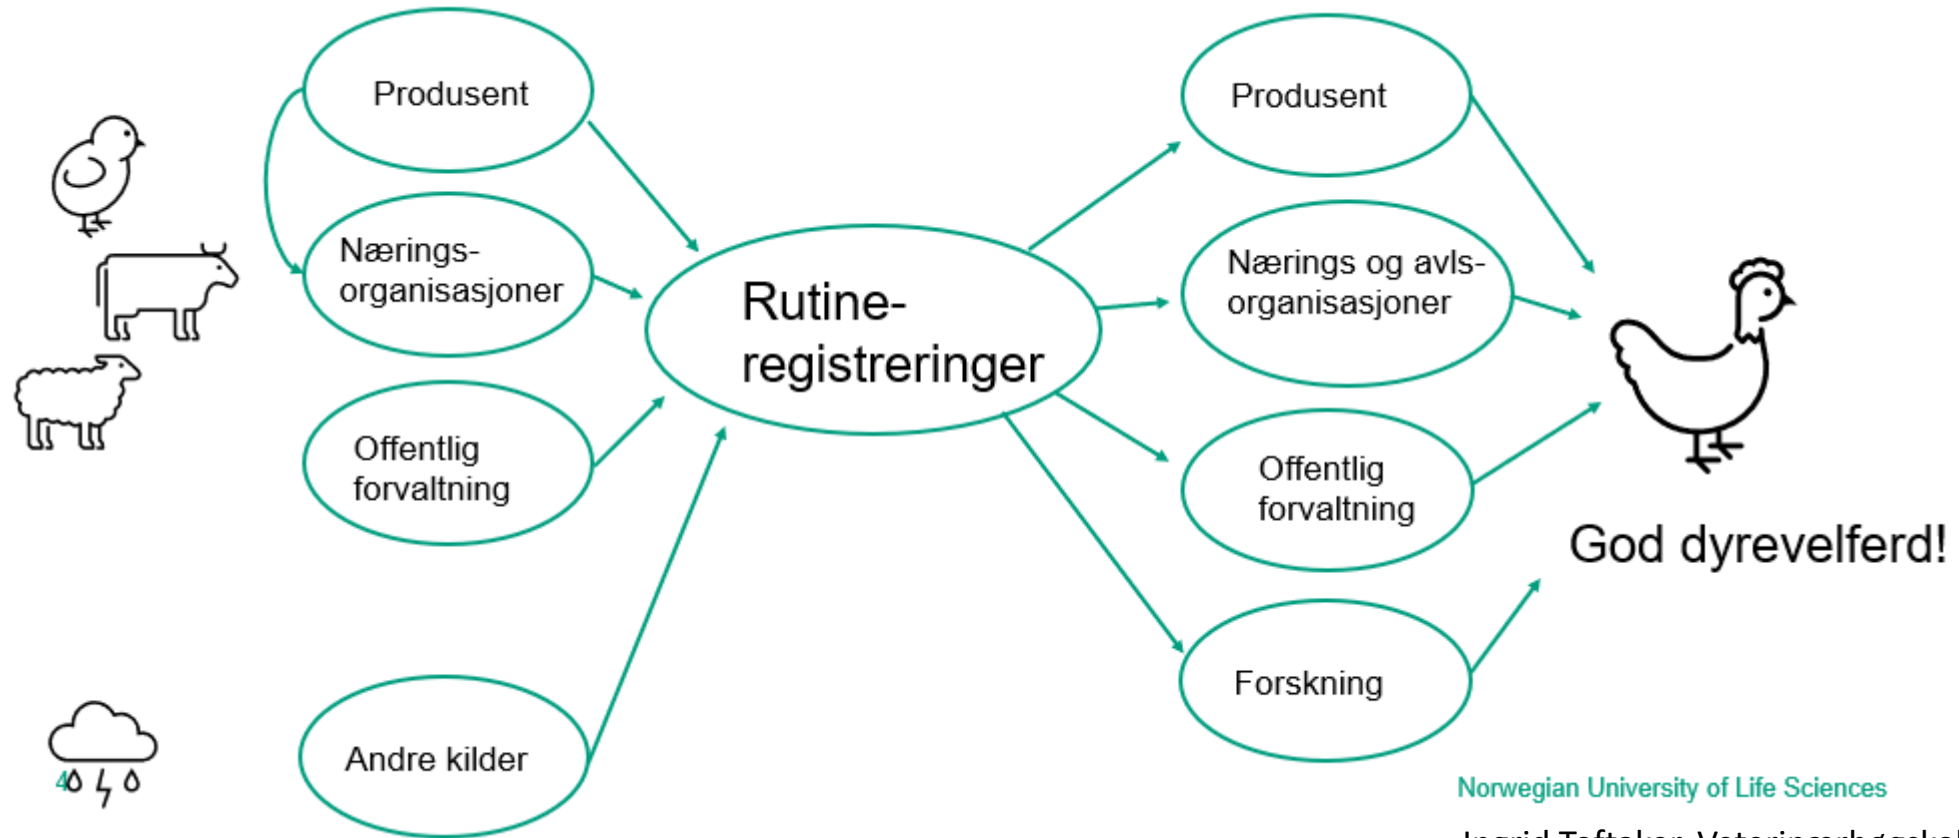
Produsent

Nærings-organisasjoner

Offentlig forvaltning

Andre kilder

Rutine-registreringer

Produsent

Nærings og avls-organisasjoner

Offentlig forvaltning

Forskning

God dyrevelferd!

4

Norwegian University of Life Sciences

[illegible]